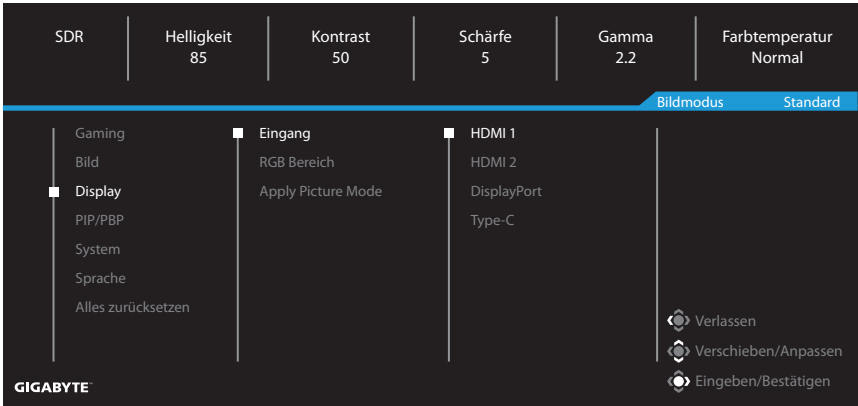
| SDR | Helligkeit 85 | Kontrast 50 | Schärfe 5 | Gamma 2.2 | Farbtemperatur Normal |
|---|---|---|---|---|---|

Bildmodus Standard

Gaming
Bild
Display
PIP/PBP
System
Sprache
Alles zurücksetzen

Eingang
RGB Bereich
Apply Picture Mode

HDMI 1
HDMI 2
DisplayPort
Type-C

Verlassen
Verschieben/Anpassen
Eingeben/Bestätigen

GIGABYTE